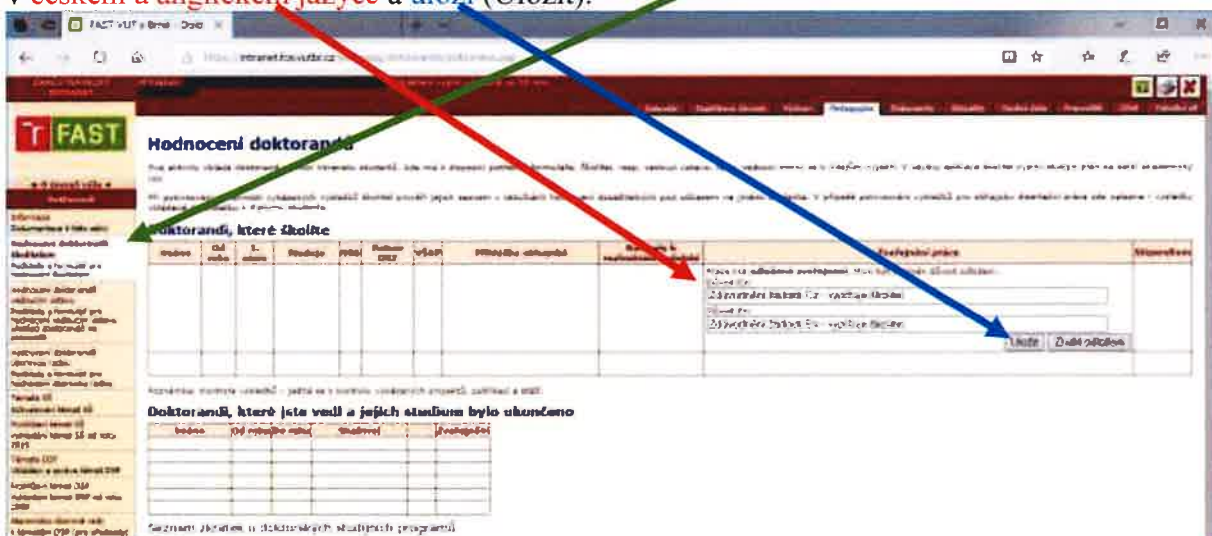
V češtině a angličtině jazyce a uloží (Uložit).

FAST VUT v Brně - Dokt

https://intranet.fce.vutbr.cz

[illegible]

FAST

Hodnocení doktorandů

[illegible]

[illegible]

Doktorandi, které školíte

| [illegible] | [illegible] | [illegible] | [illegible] | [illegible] | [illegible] | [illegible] | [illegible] | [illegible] | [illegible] | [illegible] |
|---|---|---|---|---|---|---|---|---|---|---|

Uložit  Zrušit odložení

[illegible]

Doktorandi, které jste vedl a jejich studium bylo ukončeno

| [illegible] | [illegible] | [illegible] | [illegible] |
|---|---|---|---|

Seznam zkratek u doktorských studijních programů